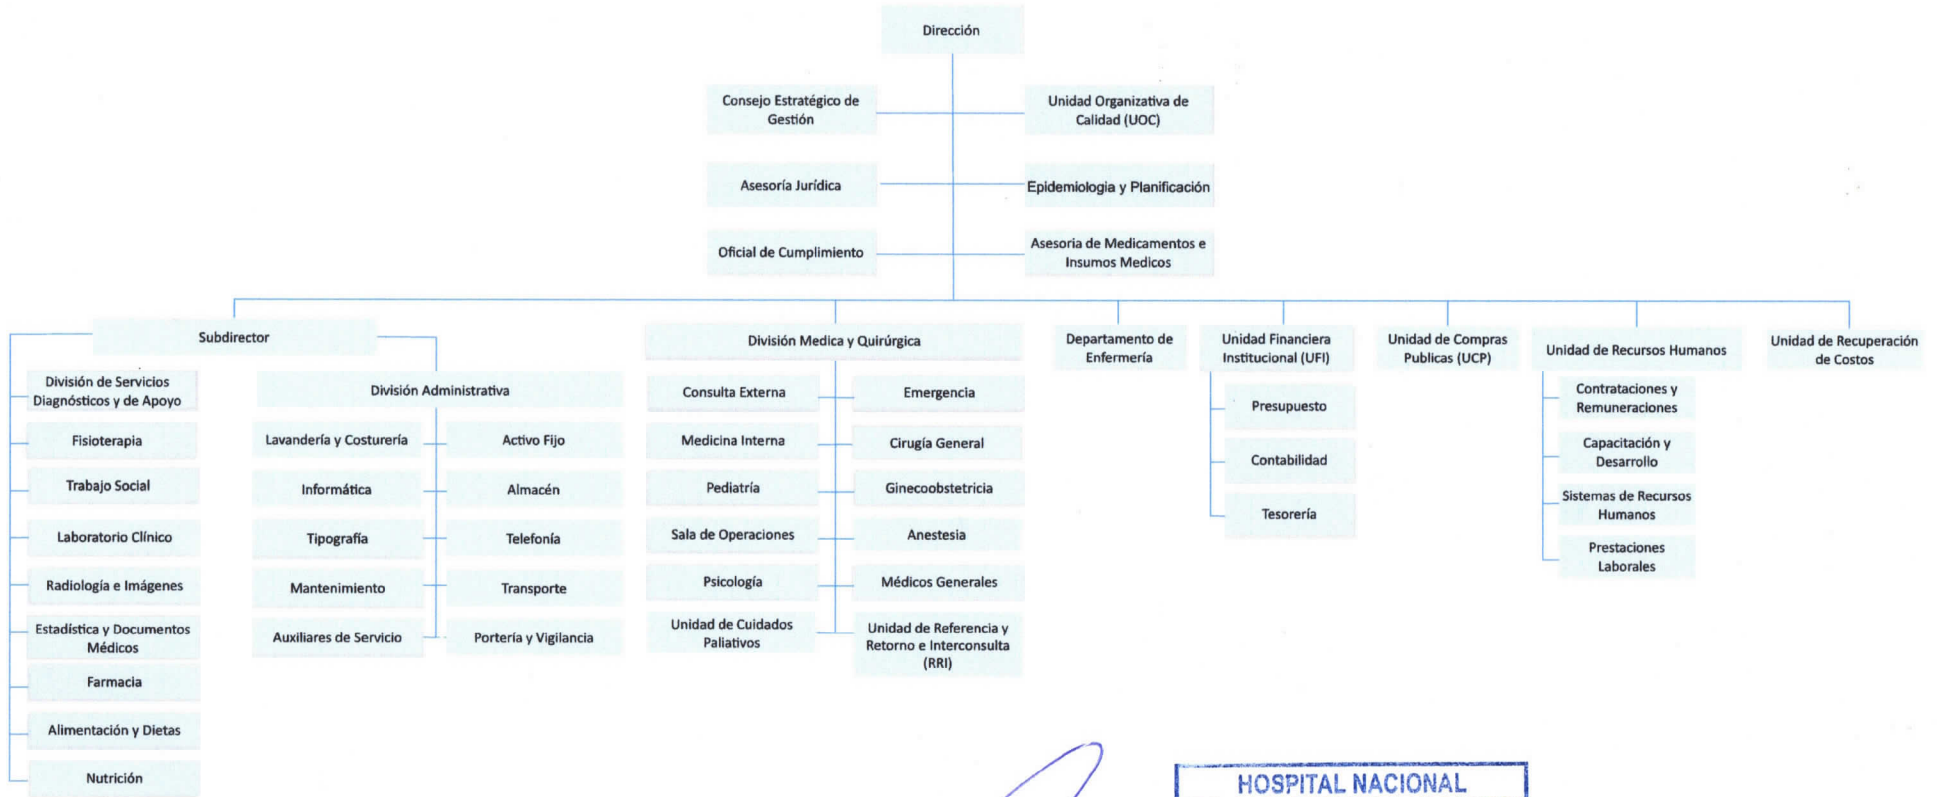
Dirección

Consejo Estratégico de Gestión

Unidad Organizativa de Calidad (UOC)

Asesoría Jurídica

Epidemiologia y Planificación

Oficial de Cumplimiento

Asesoria de Medicamentos e Insumos Medicos

Subdirector

División de Servicios Diagnósticos y de Apoyo

Fisioterapia

Trabajo Social

Laboratorio Clínico

Radiología e Imágenes

Estadística y Documentos Médicos

Farmacia

Alimentación y Dietas

Nutrición

División Administrativa

Lavandería y Costurería

Activo Fijo

Informática

Almacén

Tipografía

Telefonía

Mantenimiento

Transporte

Auxiliares de Servicio

Portería y Vigilancia

División Medica y Quirúrgica

Consulta Externa

Emergencia

Medicina Interna

Cirugía General

Pediatría

Ginecoobstetricia

Sala de Operaciones

Anestesia

Psicología

Médicos Generales

Unidad de Cuidados Paliativos

Unidad de Referencia y Retorno e Interconsulta (RRI)

Departamento de Enfermería

Unidad Financiera Institucional (UFI)

Presupuesto

Contabilidad

Tesorería

Unidad de Compras Publicas (UCP)

Unidad de Recursos Humanos

Contrataciones y Remuneraciones

Capacitación y Desarrollo

Sistemas de Recursos Humanos

Prestaciones Laborales

Unidad de Recuperación de Costos

HOSPITAL NACIONAL